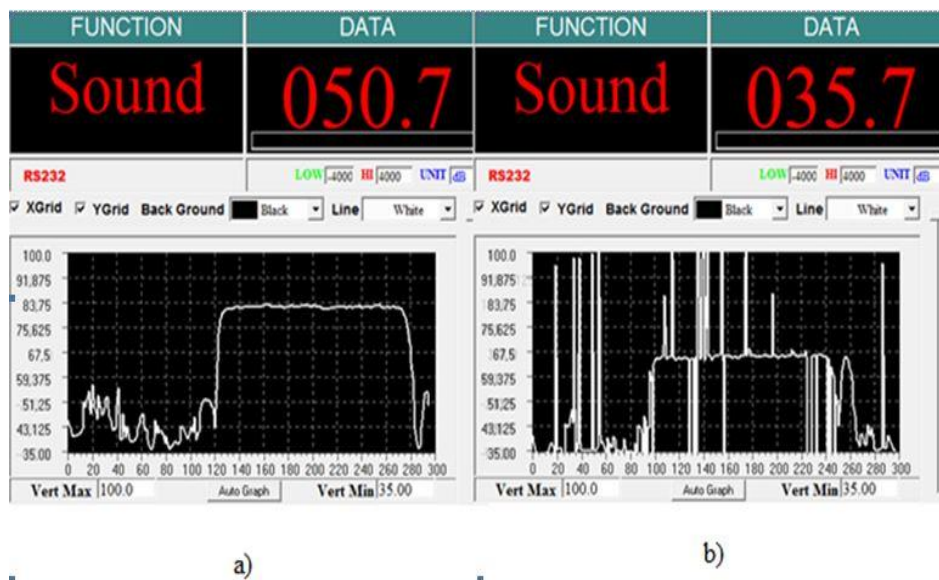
FUNCTION | DATA
Sound | 050.7
RS232 LOW -4000 HI 4000 UNIT dB
XGrid YGrid Back Ground Black Line White
100.0
91,875
83,75
75,625
67,5
59,375
51,25
43,125
35.00
0 20 40 60 80 100 120 140 160 180 200 220 240 260 280 300
Vert Max 100.0 Auto Graph Vert Min 35.00

a)

FUNCTION | DATA
Sound | 035.7
RS232 LOW -4000 HI 4000 UNIT dB
XGrid YGrid Back Ground Black Line White
100.0
91,875
83,75
75,625
67,5
59,375
51,25
43,125
35.00
0 20 40 60 80 100 120 140 160 180 200 220 240 260 280 300
Vert Max 100.0 Auto Graph Vert Min 35.00

b)